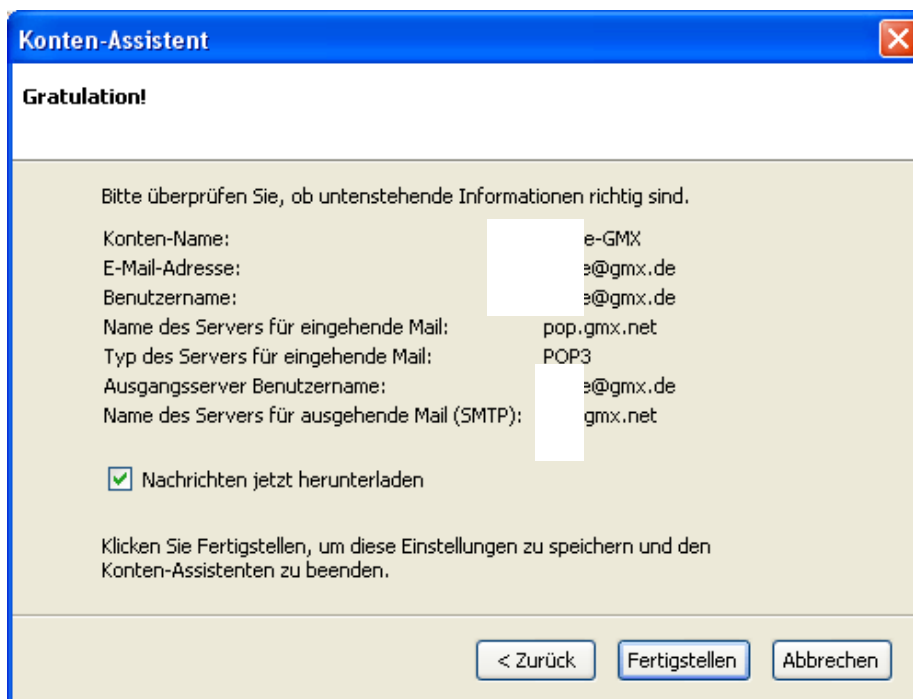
Konten-Assistent

Gratulation!

Bitte überprüfen Sie, ob untenstehende Informationen richtig sind.

| | |
|---|---|
| Konten-Name: | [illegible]e-GMX |
| E-Mail-Adresse: | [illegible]e@gmx.de |
| Benutzername: | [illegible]e@gmx.de |
| Name des Servers für eingehende Mail: | pop.gmx.net |
| Typ des Servers für eingehende Mail: | POP3 |
| Ausgangsserver Benutzername: | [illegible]e@gmx.de |
| Name des Servers für ausgehende Mail (SMTP): | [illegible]gmx.net |

Nachrichten jetzt herunterladen

Klicken Sie Fertigstellen, um diese Einstellungen zu speichern und den Konten-Assistenten zu beenden.

< Zurück | Fertigstellen | Abbrechen